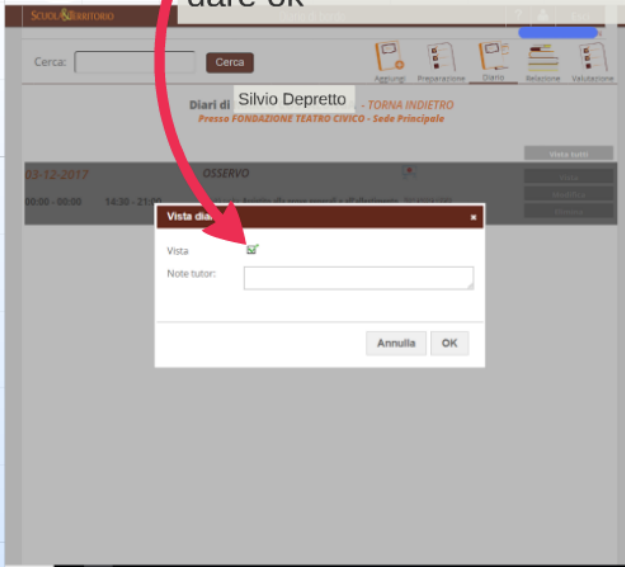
dare ok

Scuola&Territorio

Cerca: Cerca

Aggiungi Preparazione Diario Relazione Valutazione

Diari di Silvio Depretto - TORNA INDIETRO
Presso FONDAZIONE TEATRO CIVICO - Sede Principale

Vista tutti

03-12-2017 OSSERVO

00:00 - 00:00 14:30 - 21:00

Vista diar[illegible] ×

Vista

Note tutor:

Annulla OK